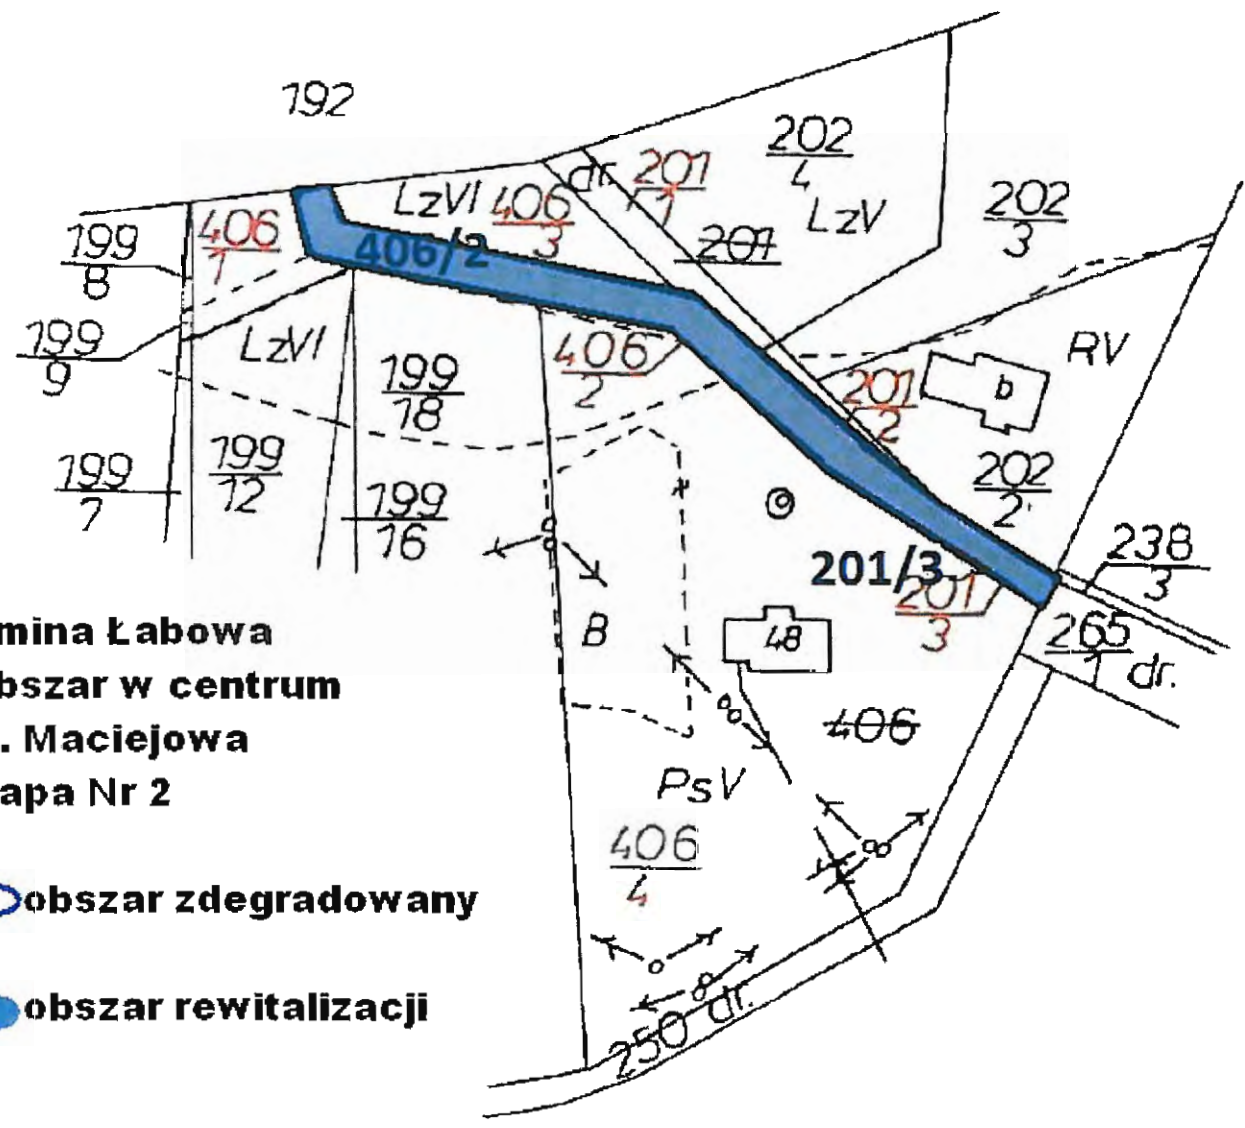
192

$\frac{202}{4}$

dr. $\frac{201}{1}$

LzVI $\frac{406}{3}$

LzV

$\frac{202}{3}$

$\frac{199}{8}$

$\frac{406}{1}$

406/2

201

$\frac{199}{9}$

LzVI

$\frac{199}{18}$

$\frac{406}{2}$

RV

$\frac{201}{2}$

b

$\frac{199}{7}$

$\frac{199}{12}$

$\frac{199}{16}$

$\frac{202}{2}$

201/3

$\frac{201}{3}$

$\frac{238}{3}$

B

48

$\frac{265}{}$ dr.

406

mina Łabowa
bszar w centrum
. Maciejowa
apa Nr 2

PsV

$\frac{406}{4}$

obszar zdegradowany

obszar rewitalizacji

250 dr.